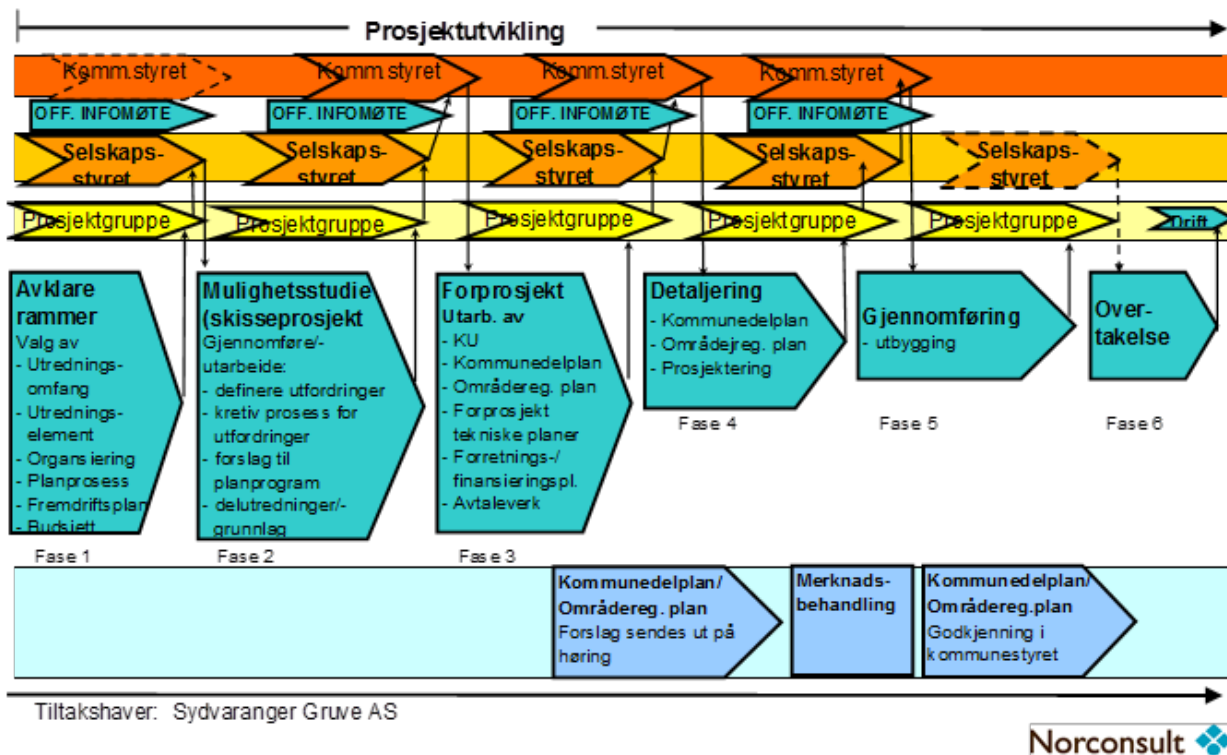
Prosjektutvikling

Komm.styret
Komm.styret
Komm.styret
Komm.styret

OFF. INFOMØTE
OFF. INFOMØTE
OFF. INFOMØTE
OFF. INFOMØTE

Selskaps-styret
Selskaps-styret
Selskaps-styret
Selskaps-styret
Selskaps-styret

Prosjektgruppe
Prosjektgruppe
Prosjektgruppe
Prosjektgruppe
Prosjektgruppe
Drift

Avklare rammer
Valg av
- Utrednings-omfang
- Utrednings-element
- Organsiering
- Planprosess
- Fremdriftsplan
- Budsjett

Fase 1

Mulighetsstudie (skisseprosjekt
Gjennomføre/-utarbeide:
- definere utfordringer
- kretiv prosess for utfordringer
- forslag til planprogram
- delutredninger/-grunnlag

Fase 2

Forprosjekt
Utarb. av
- KU
- Kommunedelplan
- Områdereg. plan
- Forprosjekt tekniske planer
- Forretnings-/ finansieringspl.
- Avtaleverk

Fase 3

Detaljering
- Kommunedelplan
- Områdejreg. plan
- Prosjektering

Fase 4

Gjennomføring
- utbygging

Fase 5

Over-takelse

Fase 6

Kommunedelplan/ Områdereg. plan
Forslag sendes ut på høring

Merknads-behandling

Kommunedelplan/ Områdereg.plan
Godkjenning i kommunestyret

Tiltakshaver: Sydvaranger Gruve AS

Norconsult